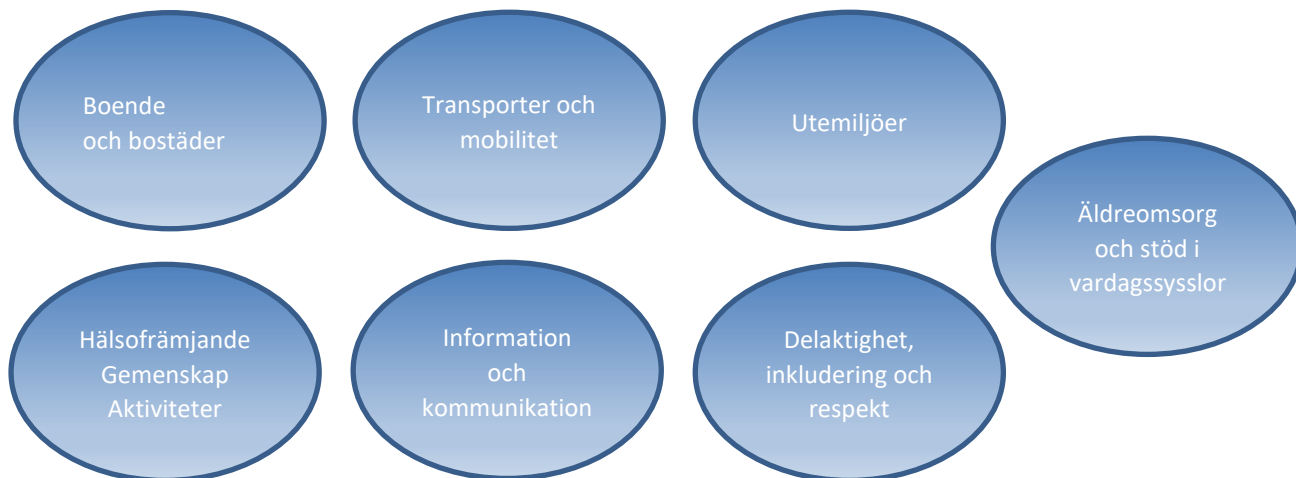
Boende
och bostäder

Transporter och
mobilitet

Utemiljöer

Äldreomsorg
och stöd i
vardagssysslor

Hälsofrämjande
Gemenskap
Aktiviteter

Information
och
kommunikation

Delaktighet,
inkludering och
respekt